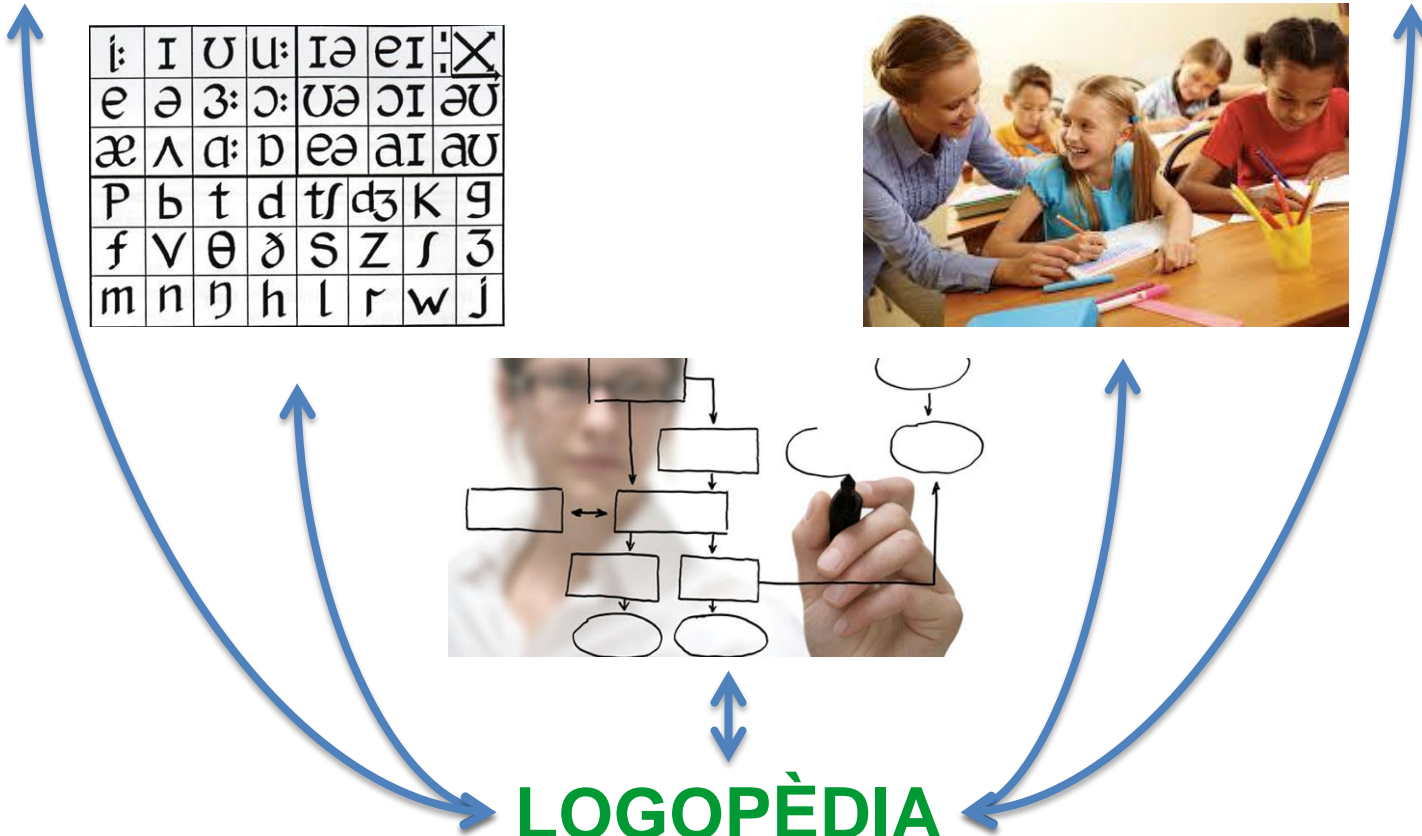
| iː | ɪ | ʊ | uː | ɪə | eɪ | ːX |
|---|---|---|---|---|---|---|
| e | ə | ɜː | ɔː | ʊə | ɔɪ | əʊ |
| æ | ʌ | ɑː | ɒ | eə | aɪ | aʊ |
| p | b | t | d | tʃ | dʒ | k | g |
| f | v | θ | ð | s | z | ʃ | ʒ |
| m | n | ŋ | h | l | r | w | j |

LOGOPÈDIA